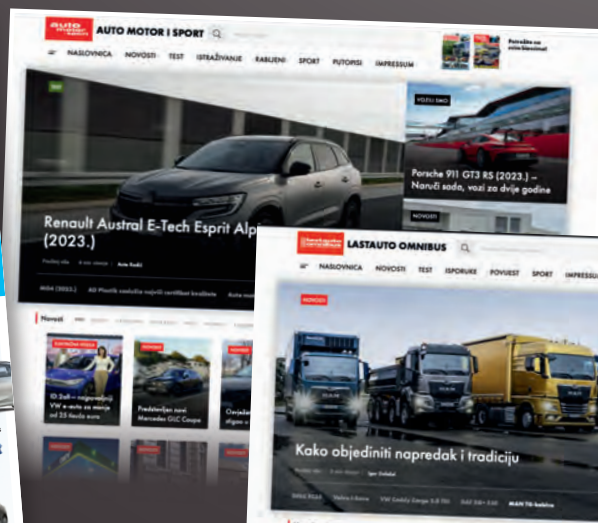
auto motor sport

AUTO MOTOR I SPORT

NASLOVNICA NOVOSTI TEST ISTRAŽIVANJE RABLJENI SPORT PUTOPISI IMPRESSUM

Pretplatite se

VOZILI SMO

Porsche 911 GT3 RS (2023.) – Naruči sada, vozi za dvije godine

Renault Austral E-Tech Esprit Alp (2023.)

NOVOSTI

Novosti

ID.2all – najjeftiniji VW e-auto za manje od 25 tisuća eura

Predstavljen novi Mercedes GLC Coupe

Lastauto omnibus

LASTAUTO OMNIBUS

NASLOVNICA NOVOSTI TEST ISPORUKE POVIJEST SPORT IMPRESSUM

NOVOSTI

Kako objediniti napredak i tradiciju

MAN